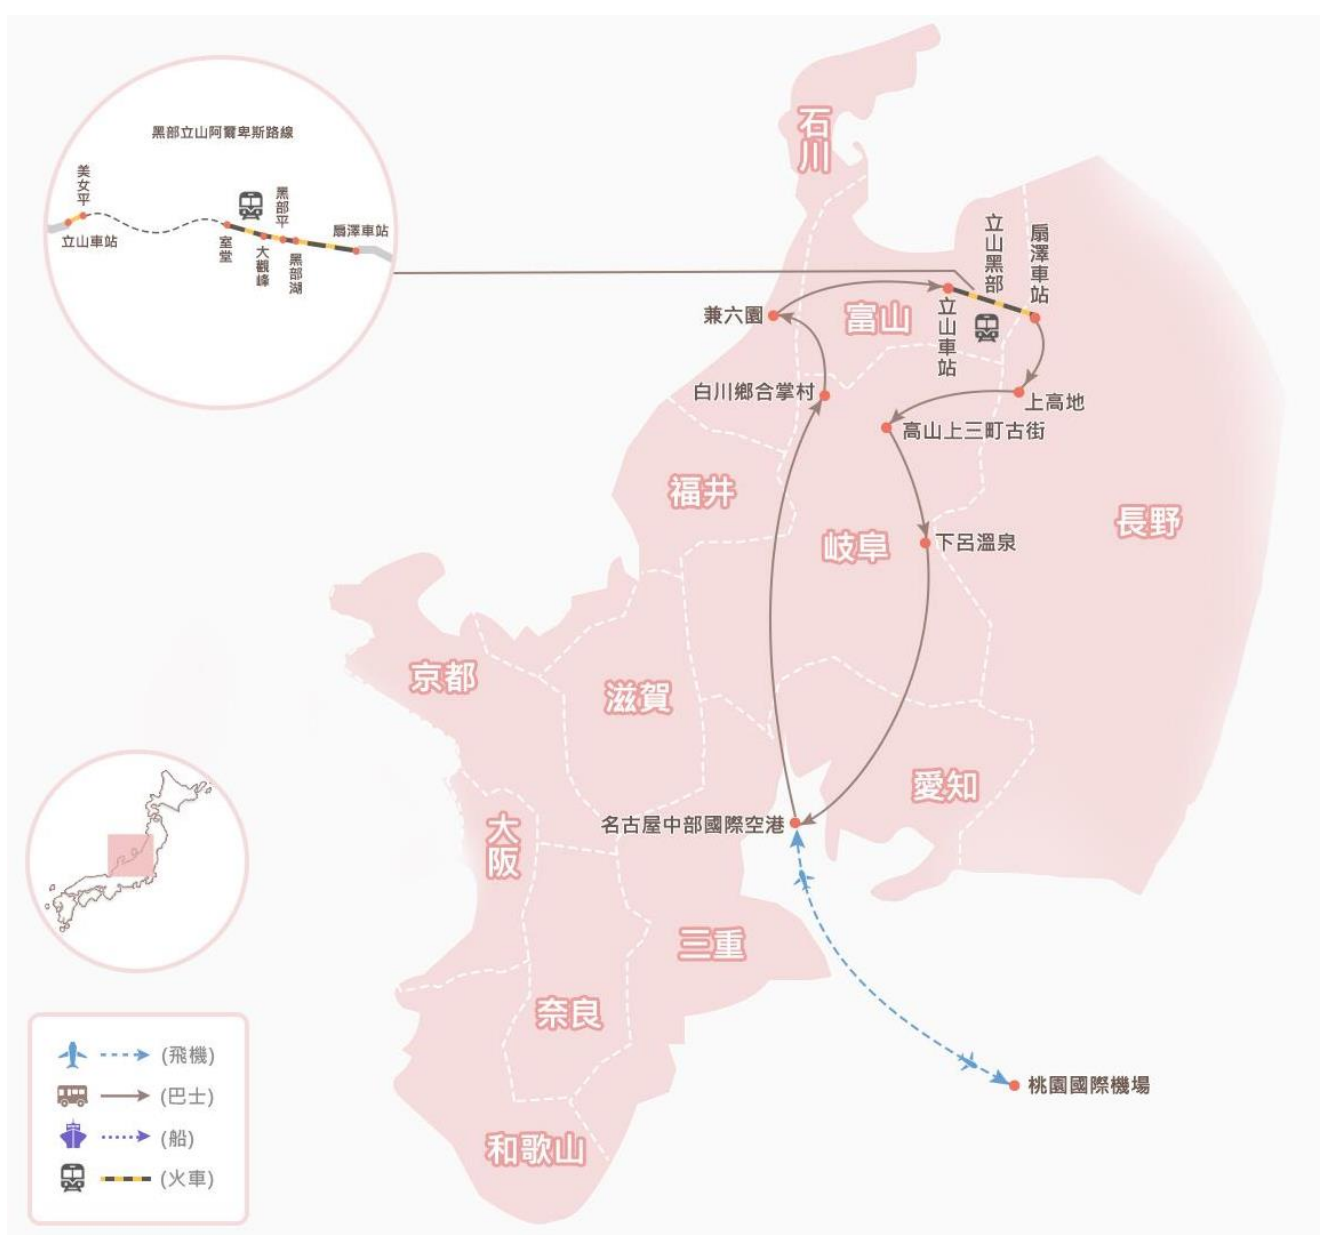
黑部立山阿爾卑斯路線

美女平
立山車站
室堂
大觀峰
黑部平
黑部湖
扇澤車站

石川
立山黑部
扇澤車站
兼六園
富山
立山車站
白川鄉合掌村
上高地
高山上三町古街
福井
岐阜
下呂溫泉
長野
京都
滋賀
愛知
名古屋中部國際空港
大阪
三重
奈良
和歌山
桃園國際機場

(飛機)
(巴士)
(船)
(火車)